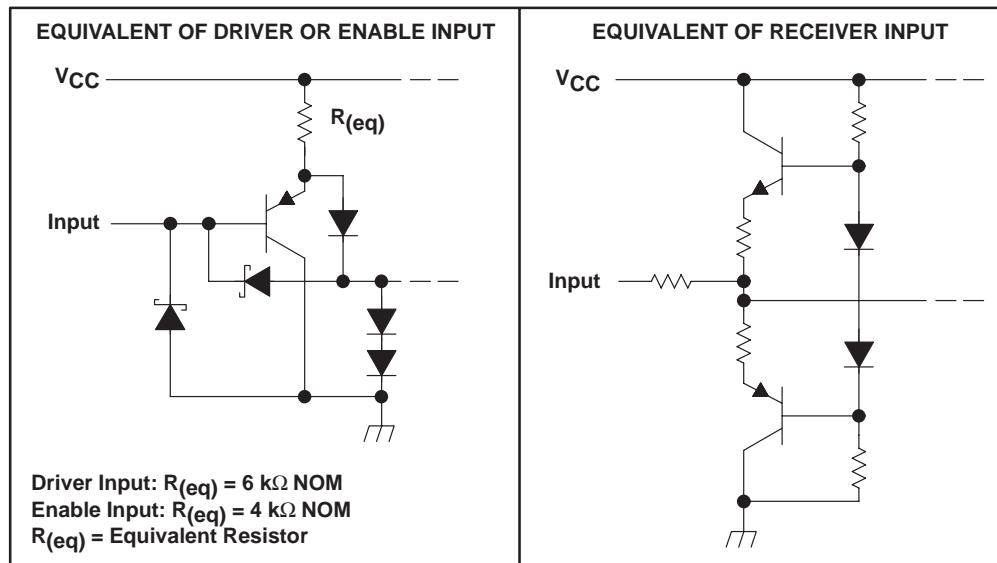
EQUIVALENT OF DRIVER OR ENABLE INPUT

$V_{CC}$

$R_{(eq)}$

Input

Driver Input: $R_{(eq)}$ = 6 kΩ NOM
Enable Input: $R_{(eq)}$ = 4 kΩ NOM
$R_{(eq)}$ = Equivalent Resistor

EQUIVALENT OF RECEIVER INPUT

$V_{CC}$

Input